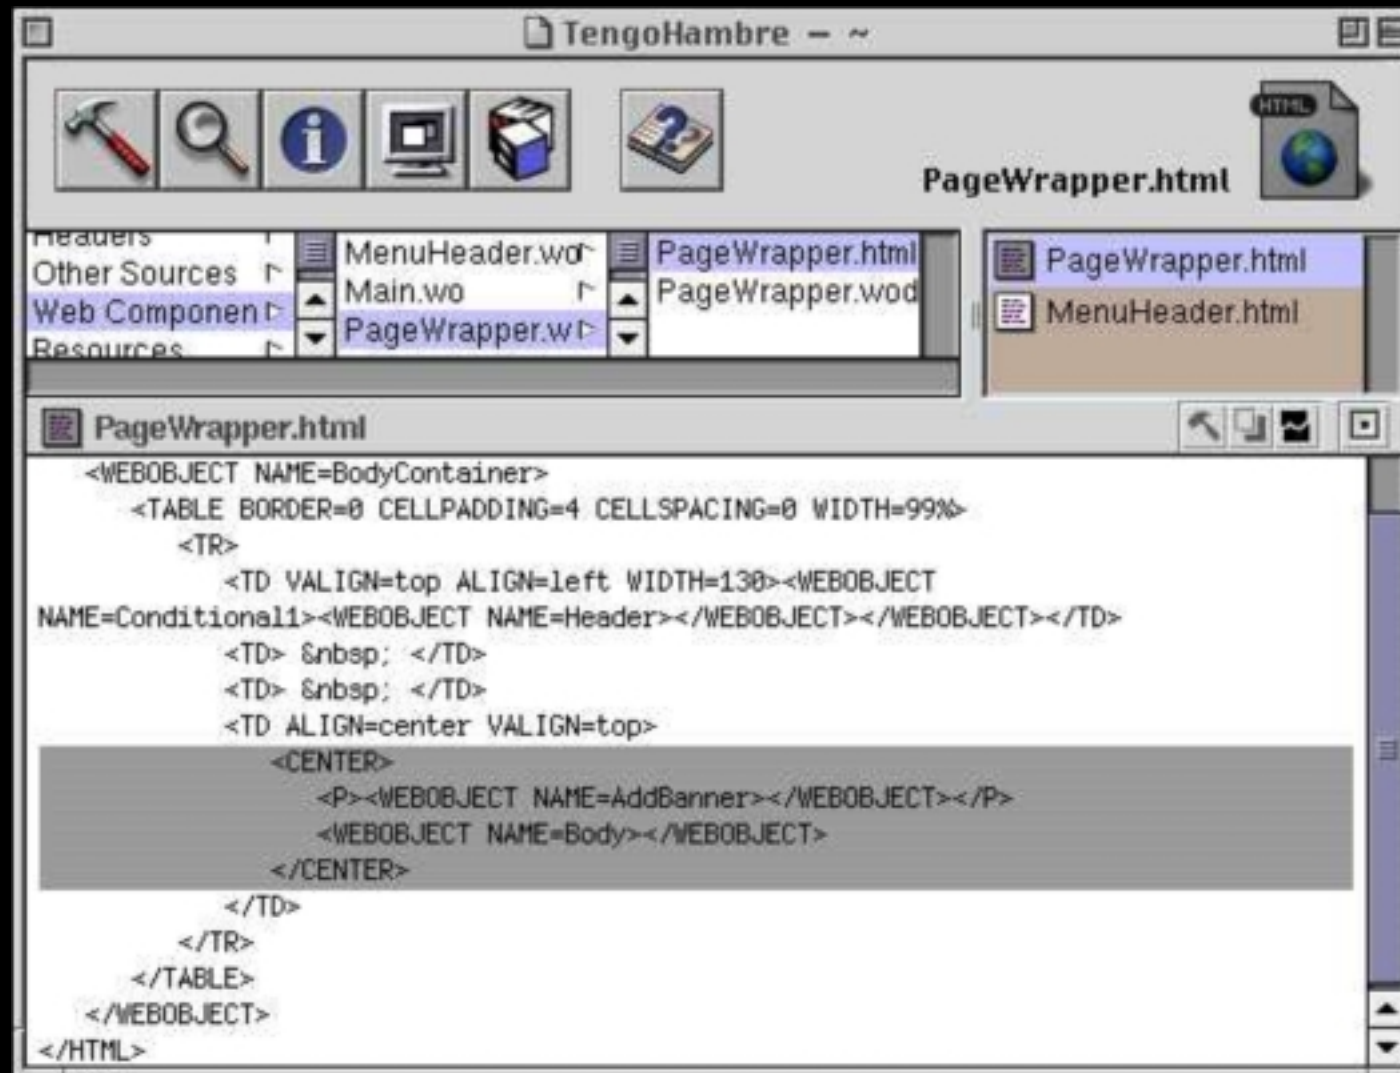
TengoHambre — ~

HTML

PageWrapper.html

Headers
Other Sources
Web Componen
Resources

MenuHeader.wo
Main.wo
PageWrapper.w

PageWrapper.html
PageWrapper.wod

PageWrapper.html
MenuHeader.html

PageWrapper.html

<WEBOBJECT NAME=BodyContainer>
<TABLE BORDER=0 CELLPADDING=4 CELLSPACING=0 WIDTH=99%>
<TR>
<TD VALIGN=top ALIGN=left WIDTH=130><WEBOBJECT NAME=Conditional1><WEBOBJECT NAME=Header></WEBOBJECT></WEBOBJECT></TD>
<TD> &nbsp; </TD>
<TD> &nbsp; </TD>
<TD ALIGN=center VALIGN=top>
<CENTER>
<P><WEBOBJECT NAME=AddBanner></WEBOBJECT></P>
<WEBOBJECT NAME=Body></WEBOBJECT>
</CENTER>
</TD>
</TR>
</TABLE>
</WEBOBJECT>
</HTML>